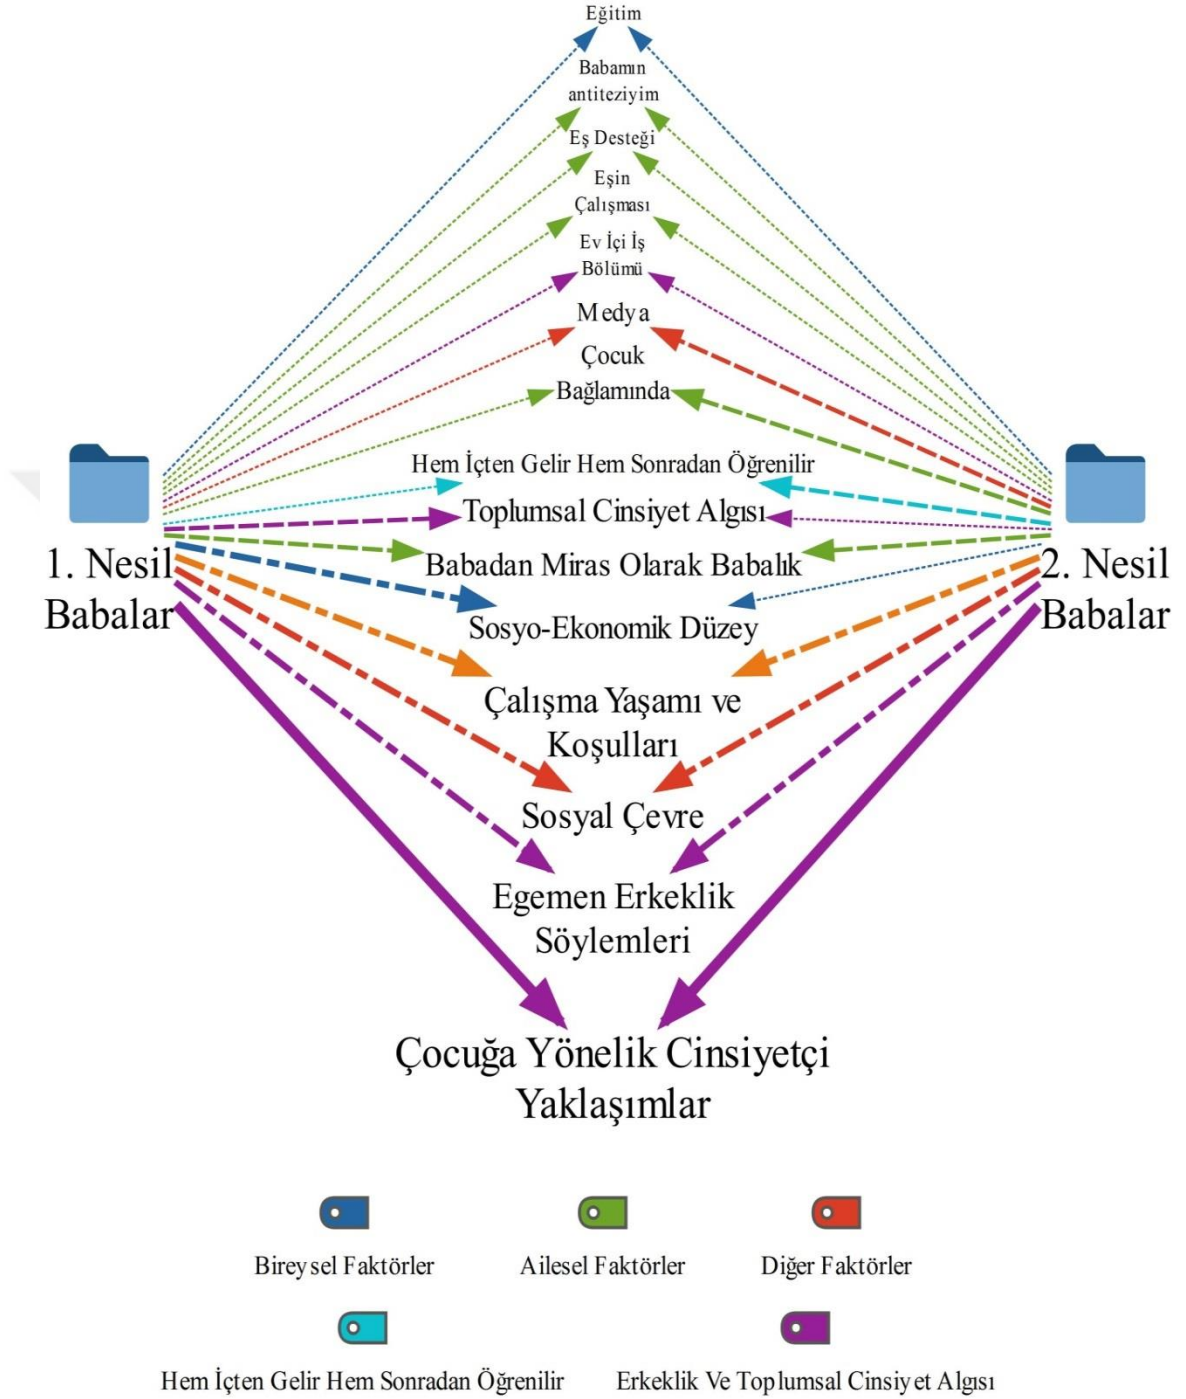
Eğitim

Babamın antiteziyim

Eş Desteği

Eşin Çalışması

Ev İçi İş Bölümü

Medya

Çocuk Bağlamında

Hem İçten Gelir Hem Sonradan Öğrenilir

Toplumsal Cinsiyet Algısı

1. Nesil Babalar

Babadan Miras Olarak Babalık

2. Nesil Babalar

Sosyo-Ekonomik Düzey

Çalışma Yaşamı ve Koşulları

Sosyal Çevre

Egemen Erkeklik Söylemleri

Çocuğa Yönelik Cinsiyetçi Yaklaşımlar

Bireysel Faktörler

Ailesel Faktörler

Diğer Faktörler

Hem İçten Gelir Hem Sonradan Öğrenilir

Erkeklik Ve Toplumsal Cinsiyet Algısı